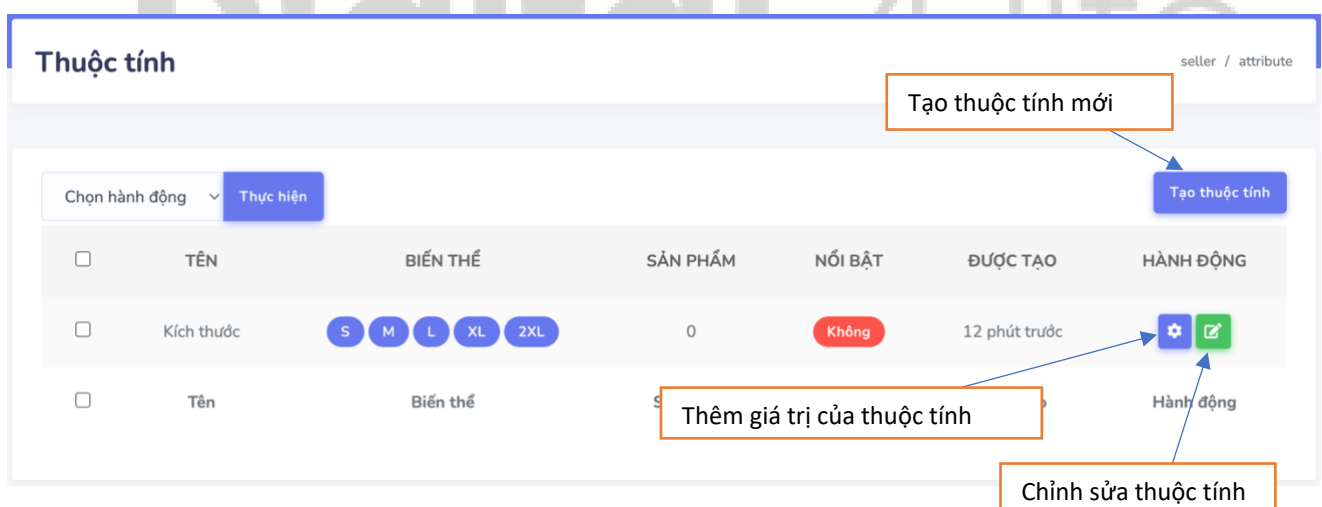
Thuộc tính

seller / attribute

Tạo thuộc tính mới

Chọn hành động
Thực hiện

Tạo thuộc tính

| | TÊN | BIẾN THỂ | SẢN PHẨM | NỔI BẬT | ĐƯỢC TẠO | HÀNH ĐỘNG |
|---|---|---|---|---|---|---|
| | Kích thước | S M L XL 2XL | 0 | Không | 12 phút trước | |
| | Tên | Biến thể | S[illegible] | | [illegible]o | Hành động |

Thêm giá trị của thuộc tính

Chỉnh sửa thuộc tính